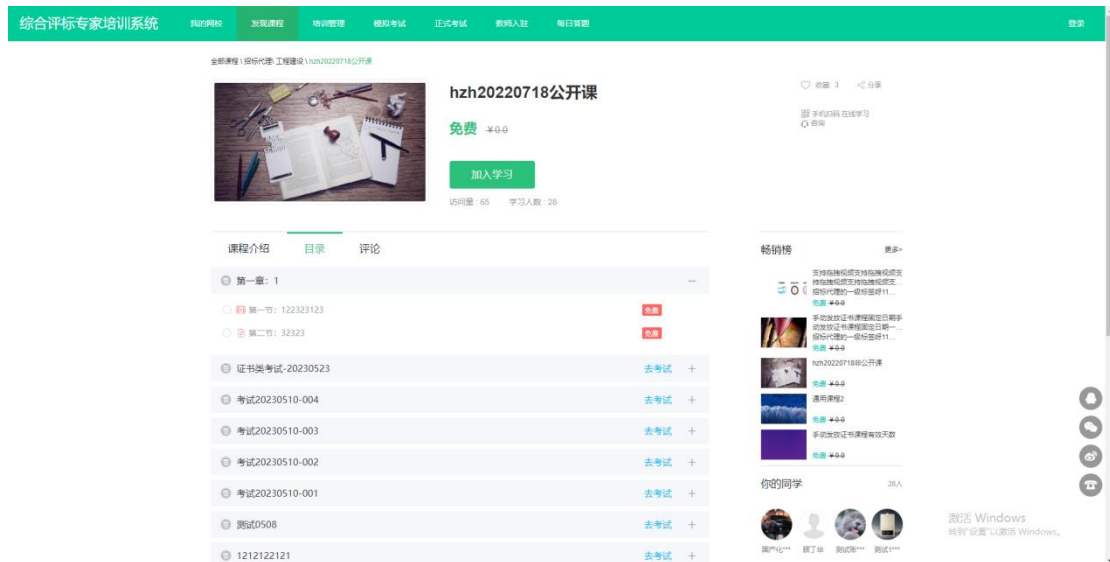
综合评标专家培训系统 我的网校 发现课程 培训管理 模拟考试 正式考试 教师入驻 每日答题 登录

全部课程 \ 招标代理\ 工程建设 \ hzh20220718公开课

hzh20220718公开课

免费 ¥0.0

加入学习

访问量：65 学习人数：28

收藏 3 分享

手机扫码 在线学习

咨询

课程介绍 目录 评论

第一章：1

第一节：122323123 免费

第二节：32323 免费

证书类考试-20230523 去考试

考试20230510-004 去考试

考试20230510-003 去考试

考试20230510-002 去考试

考试20230510-001 去考试

测试0508 去考试

1212122121 去考试

畅销榜 更多»

支持拖拽视频支持拖拽视频支持拖拽视频支持拖拽视频支... 招标代理的一级标签好11...

免费 ¥0.0

手动发放证书课程固定日期手动发放证书课程固定日期一... 招标代理的一级标签好11...

免费 ¥0.0

hzh20220718公开课

免费 ¥0.0

通用课程2

免费 ¥0.0

手动发放证书课程有效天数

免费 ¥0.0

你的同学 28人

黑产化*** 顾丁毕 测试张*** 测试1***

激活 Windows
转到"设置"以激活 Windows。